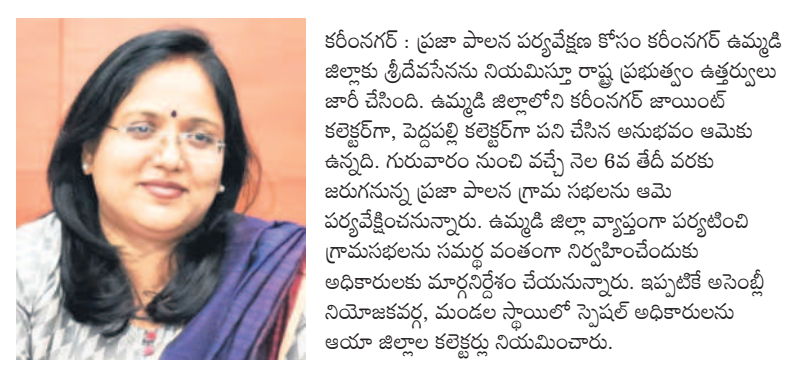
కరీంనగర్ : ప్రజా పాలన పర్యవేక్షణ కోసం కరీంనగర్ ఉమ్మడి జిల్లాకు శ్రీదేవసేనను నియమిస్తూ రాష్ట్ర ప్రభుత్వం ఉత్తర్వులు జారీ చేసింది. ఉమ్మడి జిల్లాలోని కరీంనగర్ జాయింట్ కలెక్టర్‌గా, పెద్దపల్లి కలెక్టర్‌గా పని చేసిన అనుభవం ఆమెకు ఉన్నది. గురువారం నుంచి వచ్చే నెల 6వ తేదీ వరకు జరుగనున్న ప్రజా పాలన గ్రామ సభలను ఆమె పర్యవేక్షించనున్నారు. ఉమ్మడి జిల్లా వ్యాప్తంగా పర్యటించి గ్రామసభలను సమర్థ వంతంగా నిర్వహించేందుకు అధికారులకు మార్గనిర్దేశం చేయనున్నారు. ఇప్పటికే అసెంబ్లీ నియోజకవర్గ, మండల స్థాయిలో స్పెషల్ అధికారులను ఆయా జిల్లాల కలెక్టర్లు నియమించారు.